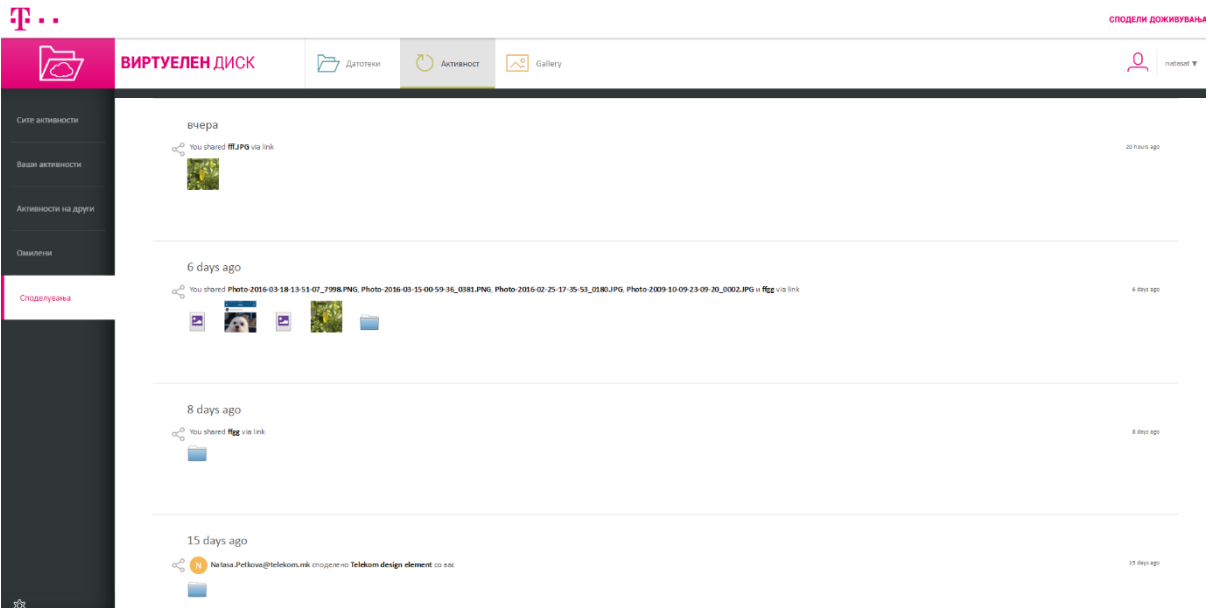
T · · ·

СПОДЕЛИ ДОЖИВУВАЊА

ВИРТУЕЛЕН ДИСК

Датотеки

Активност

Gallery

natasat ▾

Сите активности

Ваши активности

Активности на други

Омилени

Споделувања

вчера

You shared fff.JPG via link

20 hours ago

6 days ago

You shared Photo-2016-03-18-13-51-07_7998.PNG, Photo-2016-03-15-00-59-36_0381.PNG, Photo-2016-02-25-17-35-53_0180.JPG, Photo-2009-10-09-23-09-20_0002.JPG и ffgg via link

6 days ago

8 days ago

You shared ffgg via link

8 days ago

15 days ago

N Natasa.Petkova@telekom.mk споделено Telekom design element со вас

15 days ago